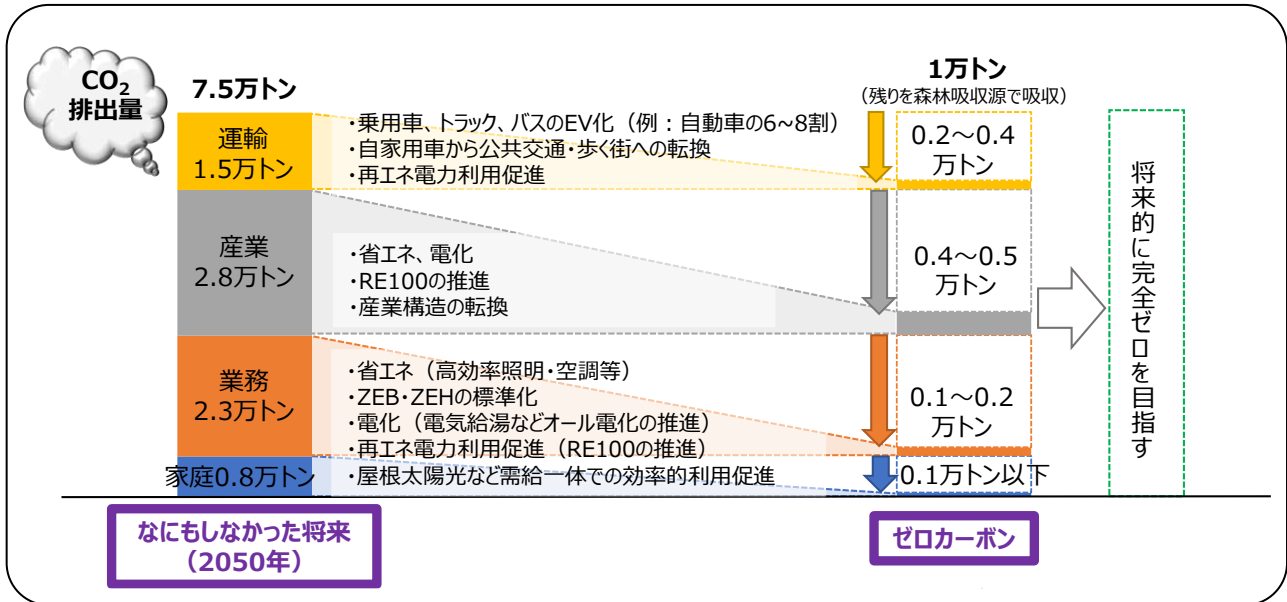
$CO_2$
排出量

7.5万トン

運輸
1.5万トン

・乗用車、トラック、バスのEV化（例：自動車の6~8割）
・自家用車から公共交通・歩く街への転換
・再エネ電力利用促進

産業
2.8万トン

・省エネ、電化
・RE100の推進
・産業構造の転換

業務
2.3万トン

・省エネ（高効率照明・空調等）
・ZEB・ZEHの標準化
・電化（電気給湯などオール電化の推進）
・再エネ電力利用促進（RE100の推進）

家庭0.8万トン

・屋根太陽光など需給一体での効率的利用促進

1万トン
（残りを森林吸収源で吸収）

0.2～0.4
万トン

0.4～0.5
万トン

0.1～0.2
万トン

0.1万トン以下

将来的に完全ゼロを目指す

なにもしなかった将来
（2050年）

ゼロカーボン